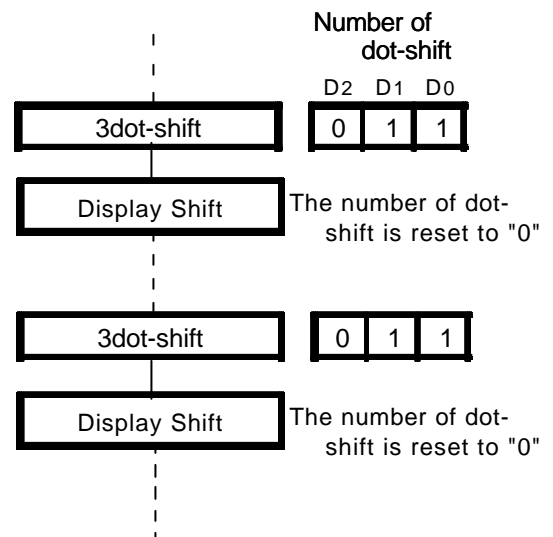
Number of dot-shift

D2 D1 D0

3dot-shift

| 0 | 1 | 1 |
|---|---|---|

Display Shift

The number of dot-shift is reset to "0"

3dot-shift

| 0 | 1 | 1 |
|---|---|---|

Display Shift

The number of dot-shift is reset to "0"